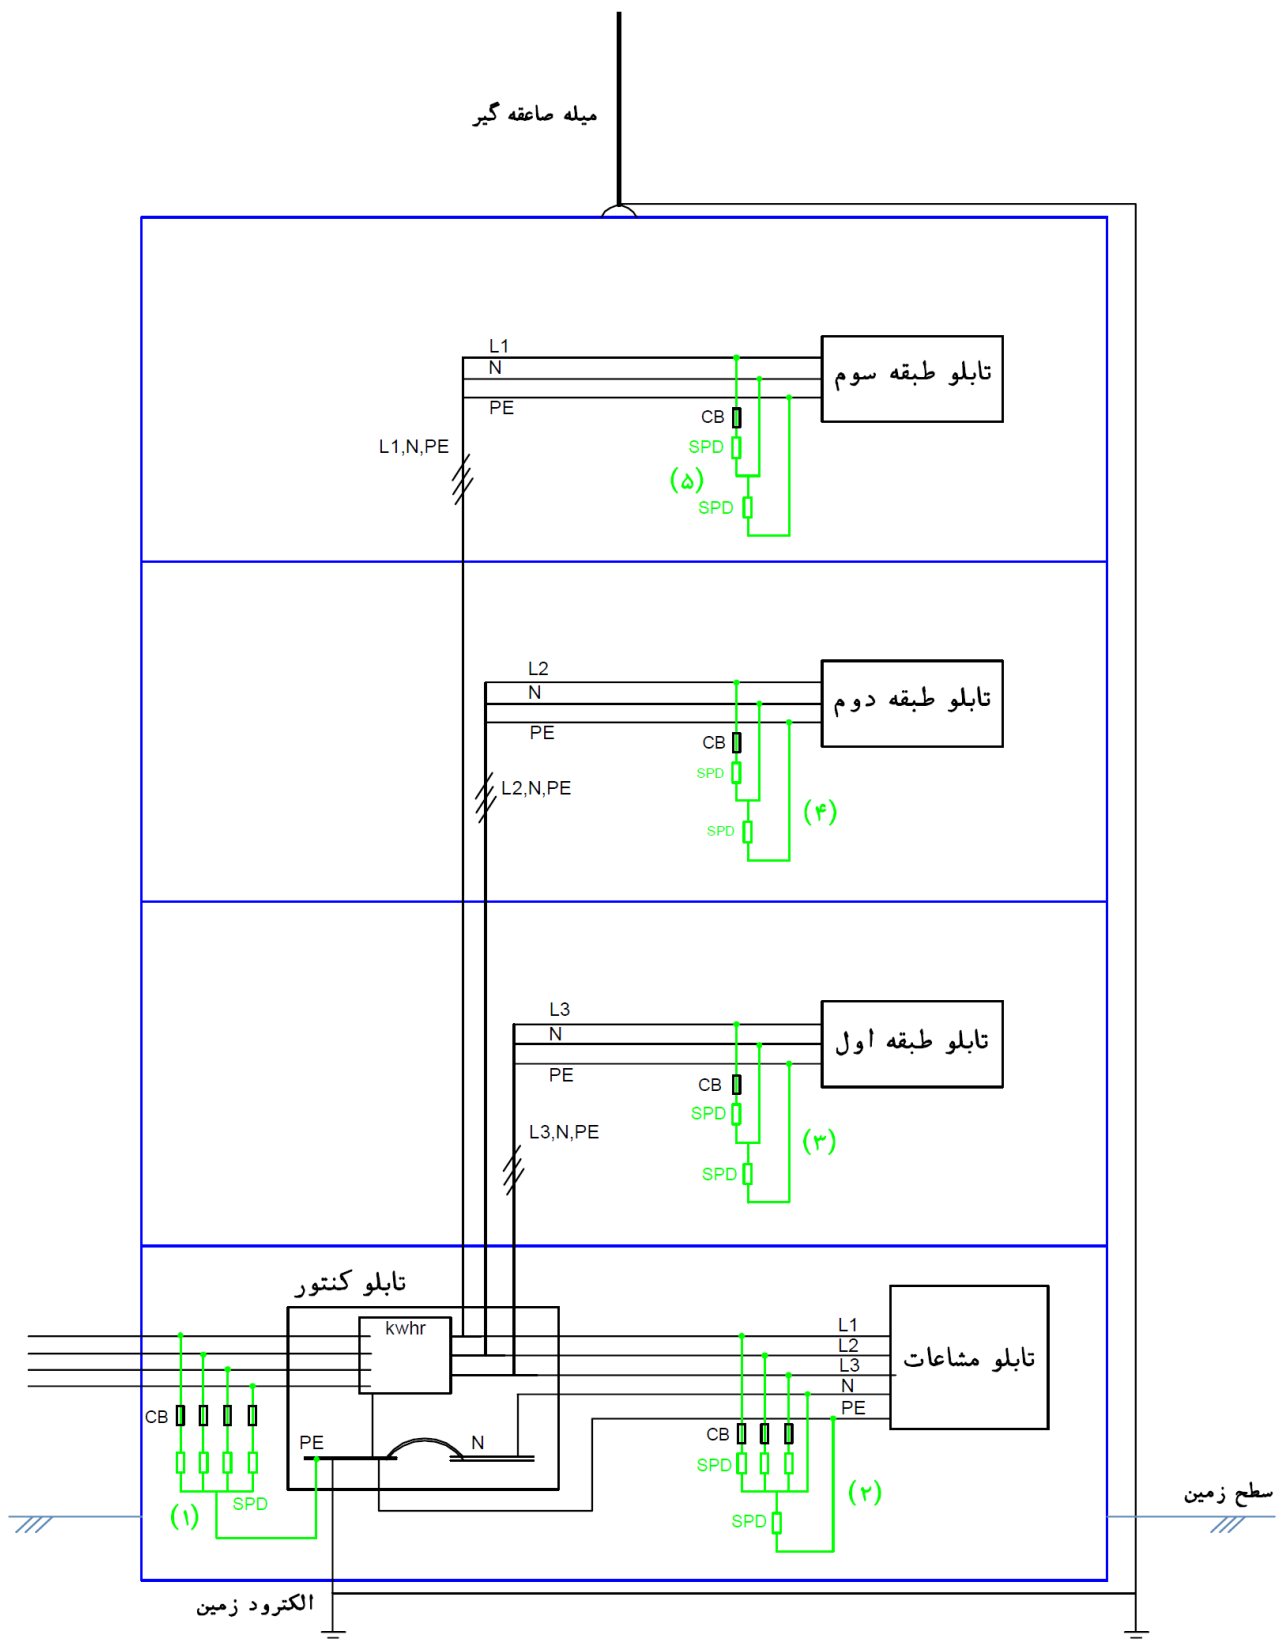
میله صاعقه گیر

L1
N
PE
L1,N,PE
CB
SPD
(۵)
SPD
تابلو طبقه سوم

L2
N
PE
L2,N,PE
CB
SPD
(۴)
SPD
تابلو طبقه دوم

L3
N
PE
L3,N,PE
CB
SPD
(۳)
SPD
تابلو طبقه اول

تابلو کنتور
kwhr
CB
PE
N
SPD
(۱)
L1
L2
L3
N
PE
تابلو مشاعات
CB
SPD
(۲)
SPD
سطح زمین
الکترود زمین